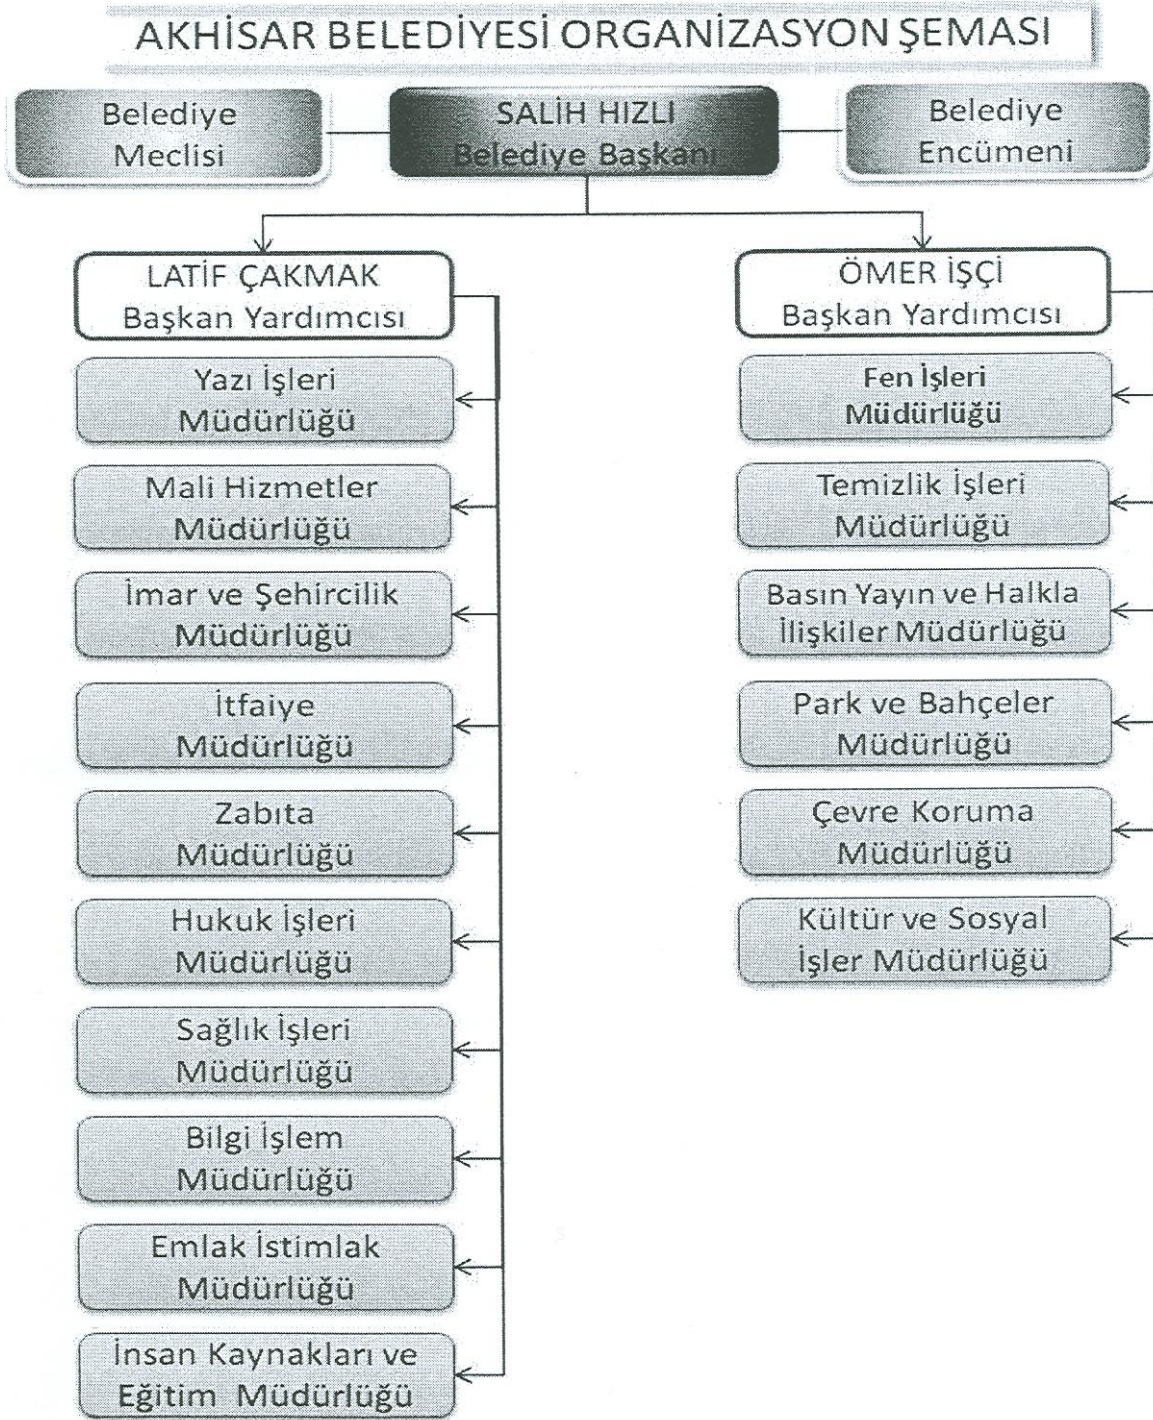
AKHİSAR BELEDİYESİ ORGANİZASYON ŞEMASI

Belediye Meclisi

SALİH HIZLI
Belediye Başkanı

Belediye Encümeni

LATİF ÇAKMAK
Başkan Yardımcısı

Yazı İşleri Müdürlüğü

Mali Hizmetler Müdürlüğü

İmar ve Şehircilik Müdürlüğü

İtfaiye Müdürlüğü

Zabıta Müdürlüğü

Hukuk İşleri Müdürlüğü

Sağlık İşleri Müdürlüğü

Bilgi İşlem Müdürlüğü

Emlak İstimlak Müdürlüğü

İnsan Kaynakları ve Eğitim Müdürlüğü

ÖMER İŞÇİ
Başkan Yardımcısı

Fen İşleri Müdürlüğü

Temizlik İşleri Müdürlüğü

Basın Yayın ve Halkla İlişkiler Müdürlüğü

Park ve Bahçeler Müdürlüğü

Çevre Koruma Müdürlüğü

Kültür ve Sosyal İşler Müdürlüğü